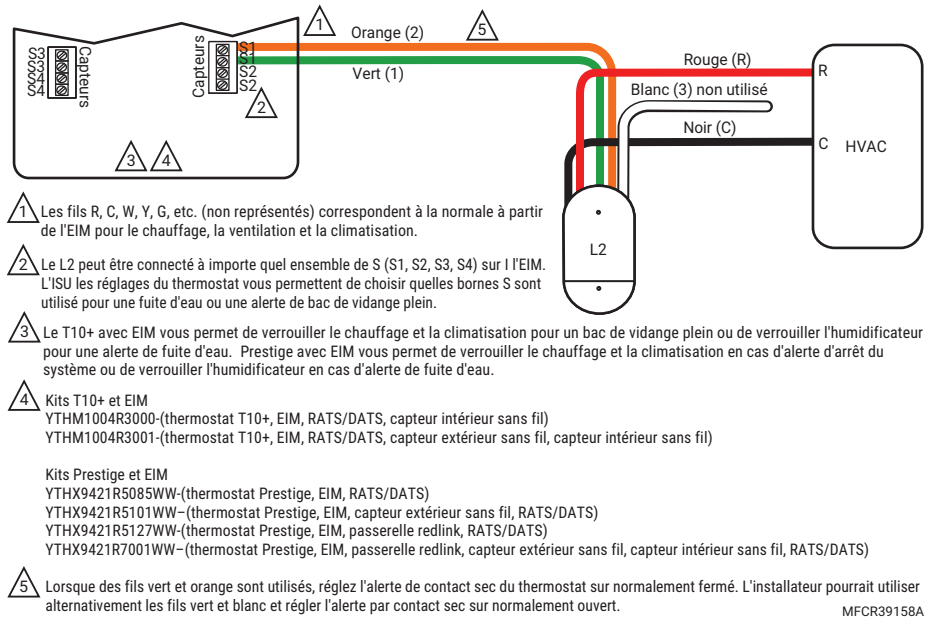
S3
S3
S4
S4
Capteurs

Capteurs
S1
S1
S2
S2

1
Orange (2)
5
Vert (1)
2

Rouge (R)
R
Blanc (3) non utilisé
Noir (C)
C
HVAC

3 4

L2

1 Les fils R, C, W, Y, G, etc. (non représentés) correspondent à la normale à partir de l'EIM pour le chauffage, la ventilation et la climatisation.

2 Le L2 peut être connecté à importe quel ensemble de S (S1, S2, S3, S4) sur l l'EIM. L'ISU les réglages du thermostat vous permettent de choisir quelles bornes S sont utilisé pour une fuite d'eau ou une alerte de bac de vidange plein.

3 Le T10+ avec EIM vous permet de verrouiller le chauffage et la climatisation pour un bac de vidange plein ou de verrouiller l'humidificateur pour une alerte de fuite d'eau. Prestige avec EIM vous permet de verrouiller le chauffage et la climatisation en cas d'alerte d'arrêt du système ou de verrouiller l'humidificateur en cas d'alerte de fuite d'eau.

4 Kits T10+ et EIM
YTHM1004R3000-(thermostat T10+, EIM, RATS/DATS, capteur intérieur sans fil)
YTHM1004R3001-(thermostat T10+, EIM, RATS/DATS, capteur extérieur sans fil, capteur intérieur sans fil)

Kits Prestige et EIM
YTHX9421R5085WW-(thermostat Prestige, EIM, RATS/DATS)
YTHX9421R5101WW–(thermostat Prestige, EIM, capteur extérieur sans fil, RATS/DATS)
YTHX9421R5127WW-(thermostat Prestige, EIM, passerelle redlink, RATS/DATS)
YTHX9421R7001WW–(thermostat Prestige, EIM, passerelle redlink, capteur extérieur sans fil, capteur intérieur sans fil, RATS/DATS)

5 Lorsque des fils vert et orange sont utilisés, réglez l'alerte de contact sec du thermostat sur normalement fermé. L'installateur pourrait utiliser alternativement les fils vert et blanc et régler l'alerte par contact sec sur normalement ouvert.

MFCR39158A